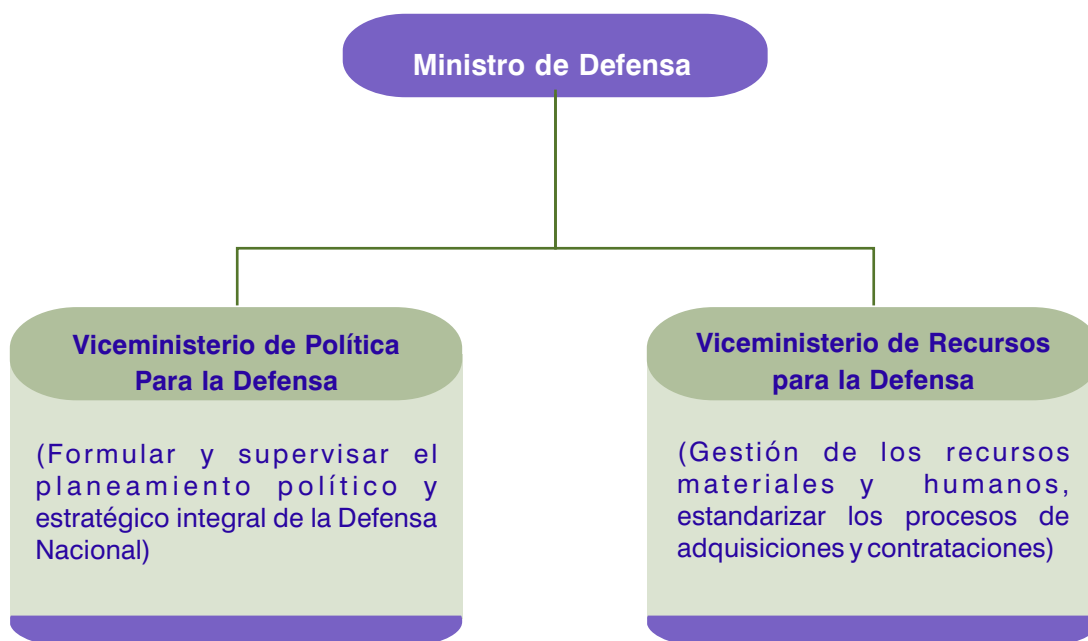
Ministro de Defensa

Viceministerio de Política Para la Defensa

(Formular y supervisar el planeamiento político y estratégico integral de la Defensa Nacional)

Viceministerio de Recursos para la Defensa

(Gestión de los recursos materiales y humanos, estandarizar los procesos de adquisiciones y contrataciones)